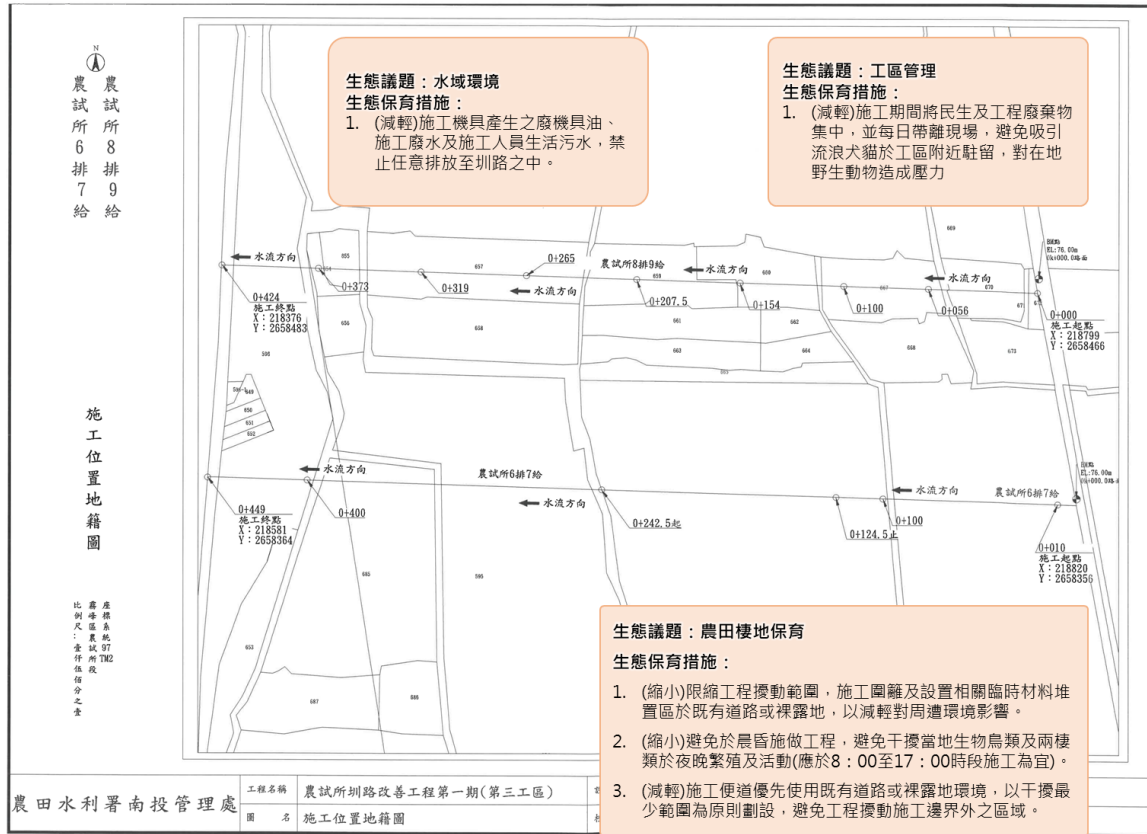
N

農試所6排7給

農試所8排9給

施工位置地籍圖

座標系統 97 TM2

轄區 農試所段

比例尺：壹仟伍佰分之壹

生態議題：水域環境
生態保育措施：
1. (減輕)施工機具產生之廢機具油、施工廢水及施工人員生活污水，禁止任意排放至圳路之中。

生態議題：工區管理
生態保育措施：
1. (減輕)施工期間將民生及工程廢棄物集中，並每日帶離現場，避免吸引流浪犬貓於工區附近駐留，對在地野生動物造成壓力

水流方向
0+424
施工終點
X：218376
Y：2658483
0+373
0+319
0+265
水流方向
農試所8排9給
水流方向
0+207.5
0+154
0+100
水流方向
0+056
0+000
施工起點
X：218799
Y：2658466

水流方向
0+449
施工終點
X：218581
Y：2658364
0+400
農試所6排7給
水流方向
0+242.5起
0+124.5止
0+100
水流方向
農試所6排7給
0+010
施工起點
X：218820
Y：2658356

生態議題：農田棲地保育
生態保育措施：
1. (縮小)限縮工程擾動範圍，施工圍籬及設置相關臨時材料堆置區於既有道路或裸露地，以減輕對周遭環境影響。
2. (縮小)避免於晨昏施做工程，避免干擾當地生物鳥類及兩棲類於夜晚繁殖及活動(應於8：00至17：00時段施工為宜)。
3. (減輕)施工便道優先使用既有道路或裸露地環境，以干擾最少範圍為原則劃設，避免工程擾動施工邊界外之區域。

農田水利署南投管理處
工程名稱 農試所圳路改善工程第一期(第三工區)
圖 名 施工位置地籍圖